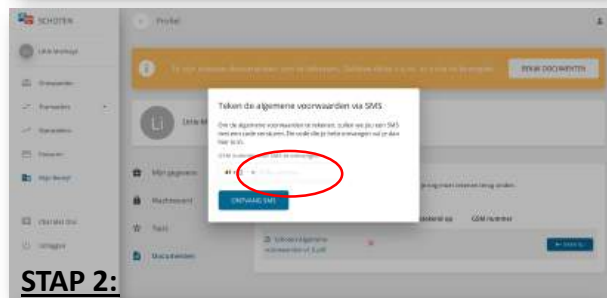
SCHOTEN

Profiel

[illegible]

BEKIJK DOCUMENTEN

Teken de algemene voorwaarden via SMS

Om de algemene voorwaarden te tekenen, sturen we jou een SMS met een code ter controle. De code die je hebt ontvangen vul je dan hier in.

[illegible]

ONTVANG SMS

Mijn gegevens

Wachtwoord

Taal

Documenten

GSM nummer

STAP 2: